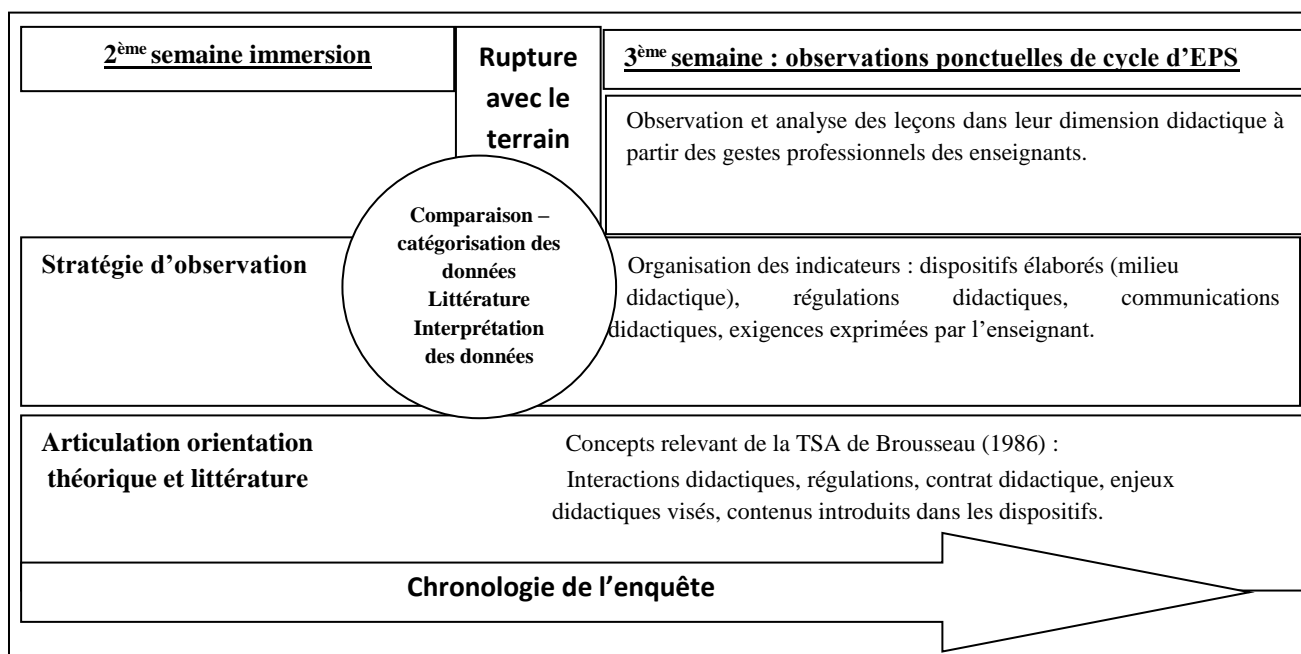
2ème semaine immersion

Rupture avec le terrain

3ème semaine : observations ponctuelles de cycle d'EPS

Observation et analyse des leçons dans leur dimension didactique à partir des gestes professionnels des enseignants.

Comparaison – catégorisation des données
Littérature
Interprétation des données

Stratégie d'observation

Organisation des indicateurs : dispositifs élaborés (milieu didactique), régulations didactiques, communications didactiques, exigences exprimées par l'enseignant.

Articulation orientation théorique et littérature

Concepts relevant de la TSA de Brousseau (1986) :
Interactions didactiques, régulations, contrat didactique, enjeux didactiques visés, contenus introduits dans les dispositifs.

Chronologie de l'enquête